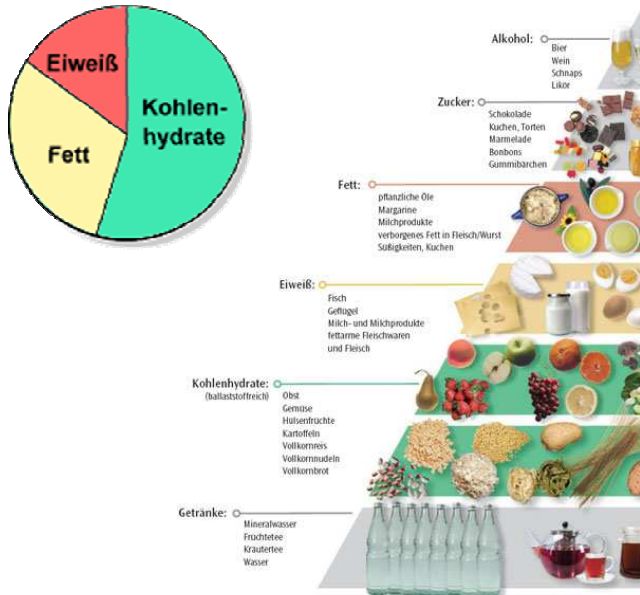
Eiweiß

Kohlenhydrate

Fett

Alkohol:
Bier
Wein
Schnaps
Likör

Zucker:
Schokolade
Kuchen, Torten
Marmelade
Bonbons
Gummibärchen

Fett:
pflanzliche Öle
Margarine
Milchprodukte
verborgenes Fett in Fleisch/Wurst
Süßigkeiten, Kuchen

Eiweiß:
Fisch
Geflügel
Milch- und Milchprodukte
fettarme Fleischwaren
und Fleisch

Kohlenhydrate:
(ballaststoffreich)
Obst
Gemüse
Hülsenfrüchte
Kartoffeln
Vollkornreis
Vollkornnudeln
Vollkornbrot

Getränke:
Mineralwasser
Früchtetee
Kräutertee
Wasser